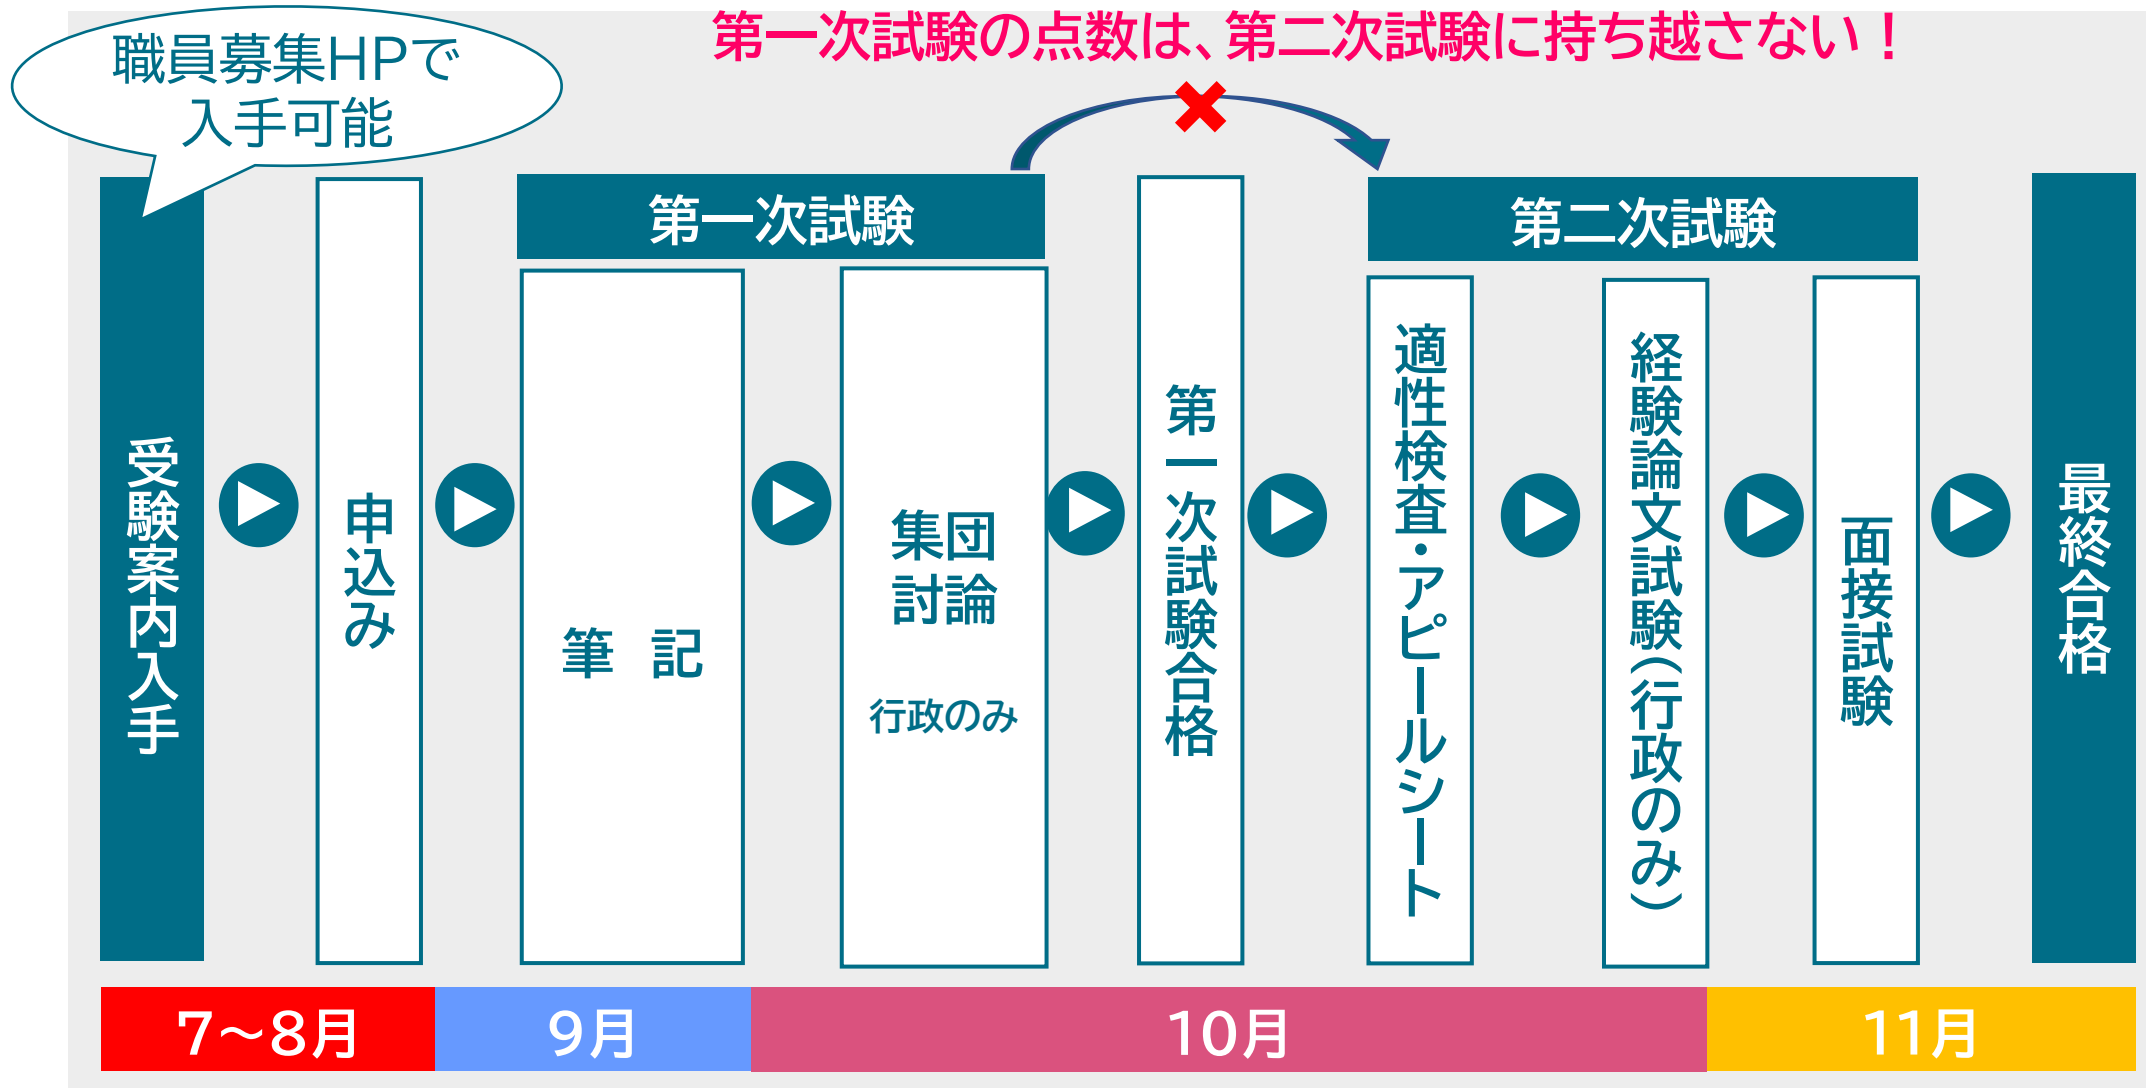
職員募集HPで入手可能

第一次試験の点数は、第二次試験に持ち越さない！

受験案内入手

申込み

第一次試験

筆　記

集団討論

行政のみ

第一次試験合格

第二次試験

適性検査・アピールシート

経験論文試験（行政のみ）

面接試験

最終合格

7～8月

9月

10月

11月